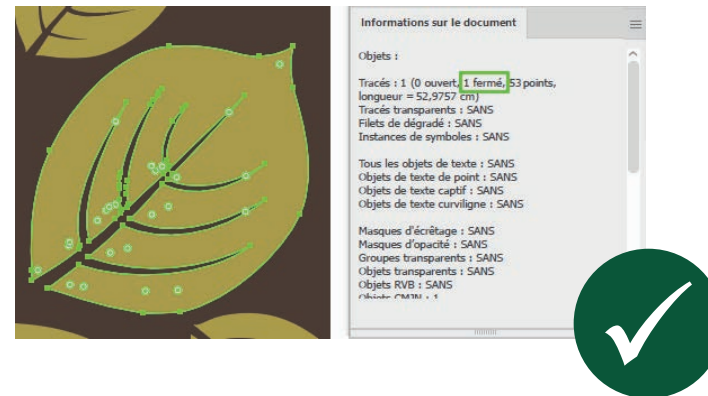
Informations sur le document

Objets :

Tracés : 1 (0 ouvert, 1 fermé, 53 points, longueur = 52,9757 cm)
Tracés transparents : SANS
Filets de dégradé : SANS
Instances de symboles : SANS

Tous les objets de texte : SANS
Objets de texte de point : SANS
Objets de texte captif : SANS
Objets de texte curviligne : SANS

Masques d'écrêtage : SANS
Masques d'opacité : SANS
Groupes transparents : SANS
Objets transparents : SANS
Objets RVB : SANS
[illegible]